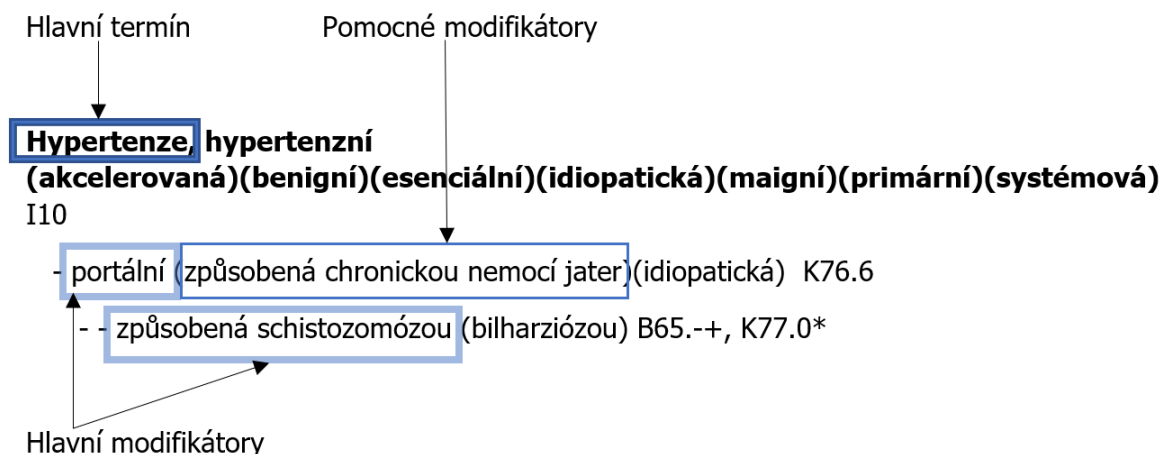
Hlavní termín

Pomocné modifikátory

**Hypertenze, hypertenzní (akcelerovaná)(benigní)(esenciální)(idiopatická)(maigní)(primární)(systémová)** I10

- portální (způsobená chronickou nemocí jater)(idiopatická) K76.6

- - způsobená schistozomózou (bilharziózou) B65.-+, K77.0*

Hlavní modifikátory